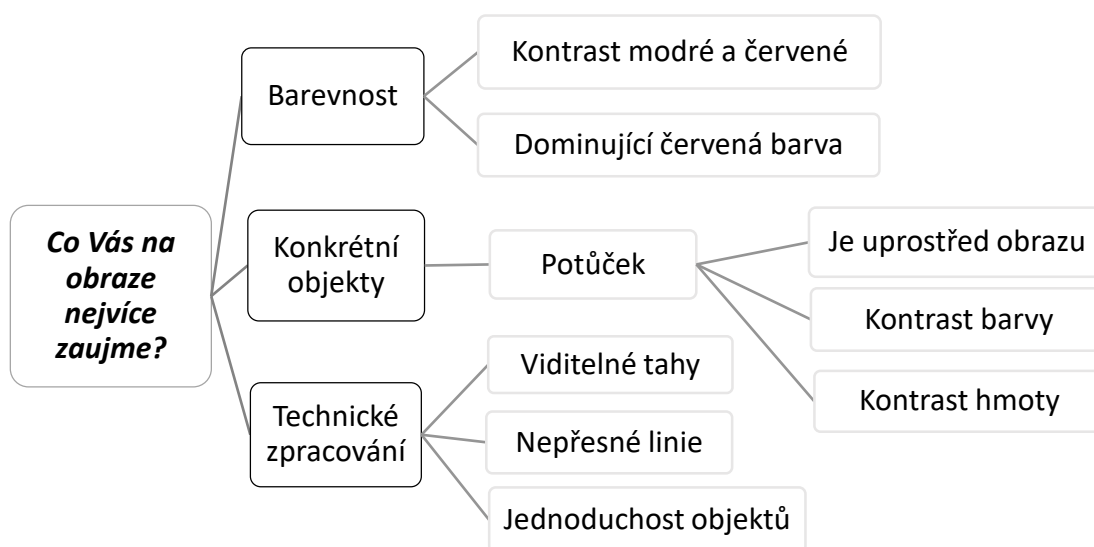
Co Vás na obraze nejvíce zaujme?

Barevnost

Kontrast modré a červené

Dominující červená barva

Konkrétní objekty

Potůček

Je uprostřed obrazu

Kontrast barvy

Kontrast hmoty

Technické zpracování

Viditelné tahy

Nepřesné linie

Jednoduchost objektů